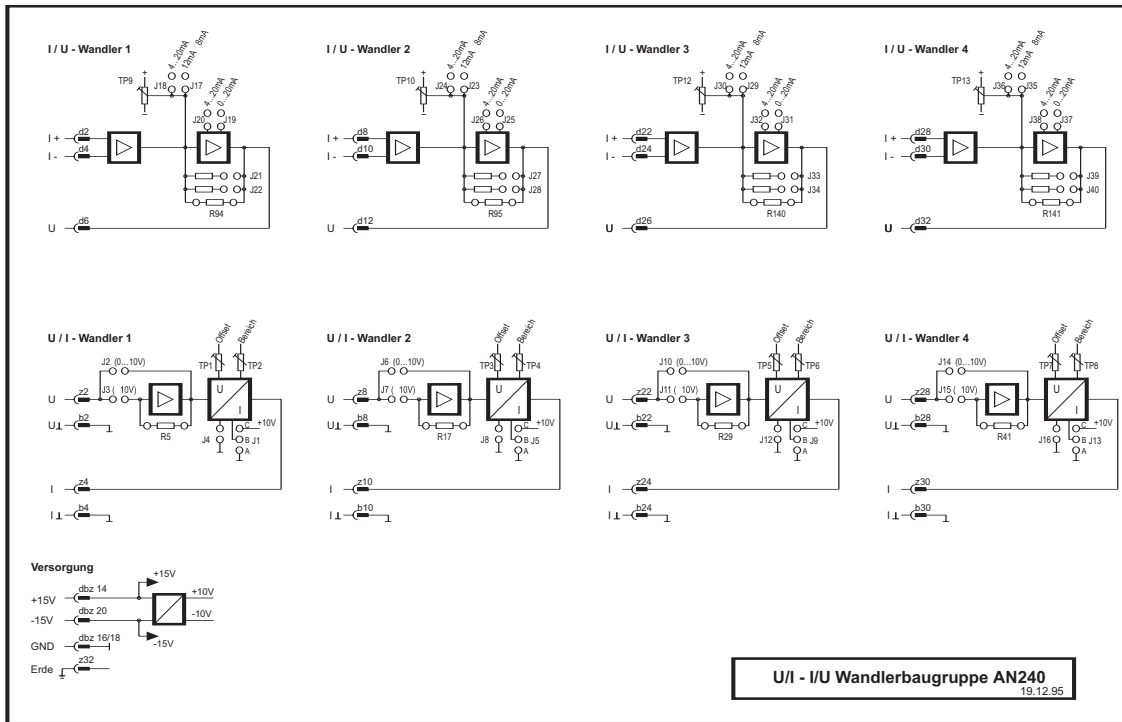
I / U - Wandler 1

TP9 J18 4...20mA 12mA 8mA J17
J20 J19 4...20mA 0...20mA
I + d2
I - d4
J21
J22
R94
U d6

I / U - Wandler 2

TP10 J24 4...20mA 12mA 8mA J23
J26 J25 4...20mA 0...20mA
I + d8
I - d10
J27
J28
R95
U d12

I / U - Wandler 3

TP12 J30 4...20mA 12mA 8mA J29
J32 J31 4...20mA 0...20mA
I + d22
I - d24
J33
J34
R140
U d26

I / U - Wandler 4

TP13 J36 4...20mA 12mA 8mA J35
J38 J37 4...20mA 0...20mA
I + d28
I - d30
J39
J40
R141
U d32

U / I - Wandler 1

Offset Bereich
TP1 TP2
J2 (0...10V)
J3 ( 10V)
U z2
U⊥ b2
R5
U I
+10V
J4 C B J1 A
I z4
I⊥ b4

U / I - Wandler 2

Offset Bereich
TP3 TP4
J6 (0...10V)
J7 ( 10V)
U z8
U⊥ b8
R17
U I
+10V
J8 C B J5 A
I z10
I⊥ b10

U / I - Wandler 3

Offset Bereich
TP5 TP6
J10 (0...10V)
J11 ( 10V)
U z22
U⊥ b22
R29
U I
+10V
J12 C B J9 A
I z24
I⊥ b24

U / I - Wandler 4

Offset Bereich
TP7 TP8
J14 (0...10V)
J15 ( 10V)
U z28
U⊥ b28
R41
U I
+10V
J16 C B J13 A
I z30
I⊥ b30

Versorgung

+15V dbz 14
-15V dbz 20
+15V
+10V
-10V
-15V
GND dbz 16/18
Erde z32

U/I - I/U Wandlerbaugruppe AN240
19.12.95